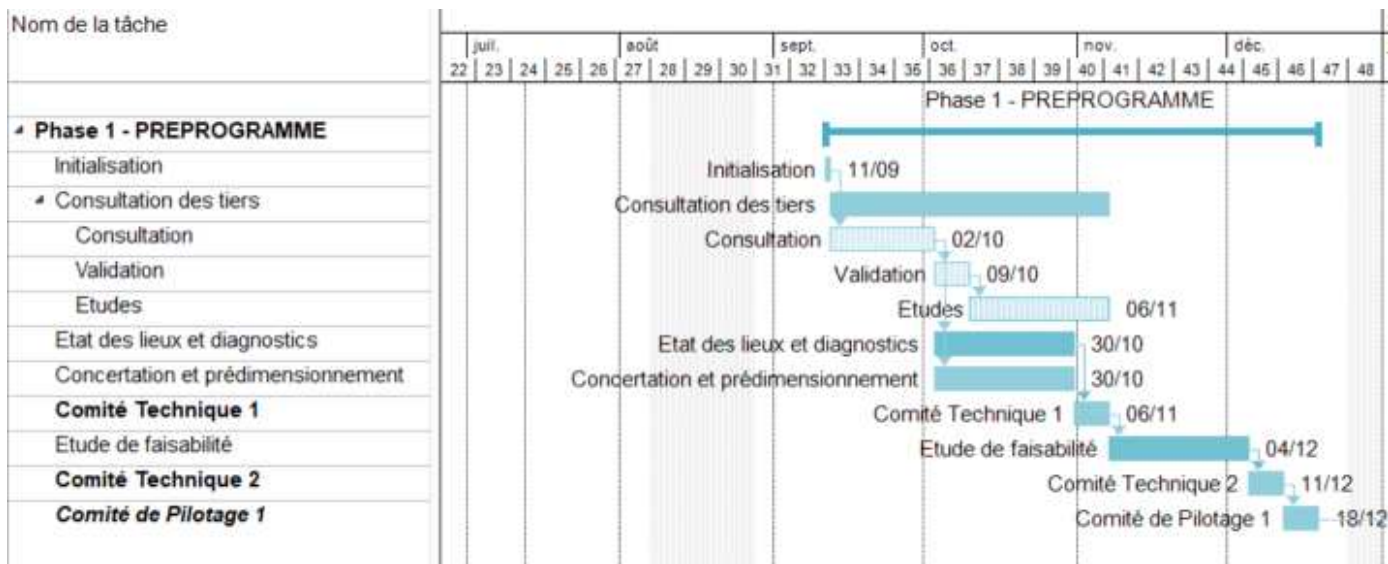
Nom de la tâche

Phase 1 - PREPROGRAMME
Initialisation
Consultation des tiers
Consultation
Validation
Etudes
Etat des lieux et diagnostics
Concertation et prédimensionnement
Comité Technique 1
Etude de faisabilité
Comité Technique 2
Comité de Pilotage 1

juil. | août | sept. | oct. | nov. | déc.

22 | 23 | 24 | 25 | 26 | 27 | 28 | 29 | 30 | 31 | 32 | 33 | 34 | 35 | 36 | 37 | 38 | 39 | 40 | 41 | 42 | 43 | 44 | 45 | 46 | 47 | 48

Phase 1 - PREPROGRAMME
Initialisation 11/09
Consultation des tiers
Consultation 02/10
Validation 09/10
Etudes 06/11
Etat des lieux et diagnostics 30/10
Concertation et prédimensionnement 30/10
Comité Technique 1 06/11
Etude de faisabilité 04/12
Comité Technique 2 11/12
Comité de Pilotage 1 18/12